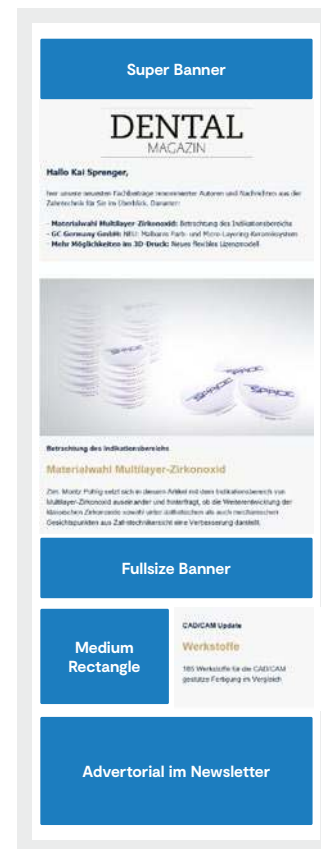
Super Banner

DENTAL
MAGAZIN

Hallo Kai Sprenger,

hier unsere neuesten Fachbeiträge renommierter Autoren und Nachrichten aus der Zahntechnik für Sie im Überblick. Darunter:

- Materialwahl Multilayer Zirkonoxid: Betrachtung des Indikationsbereichs
- GC Germany GmbH: NEU: Malbares Farb- und Micro-Layering-Keramiksystem
- Mehr Möglichkeiten im 3D-Druck: Neues flexibles Lizenzmodell

Betrachtung des Indikationsbereichs

Materialwahl Multilayer-Zirkonoxid

ZTm. Moritz Pohlig setzt sich in diesem Artikel mit dem Indikationsbereich von Multilayer-Zirkonoxid auseinander und hinterfragt, ob die Weiterentwicklung der klassischen Zirkonoxide sowohl unter ästhetischen als auch mechanischen Gesichtspunkten aus Zahntechnikersicht eine Verbesserung darstellt.

Fullsize Banner

Medium Rectangle

CAD/CAM Update

Werkstoffe

185 Werkstoffe für die CAD/CAM gestützte Fertigung im Vergleich

Advertorial im Newsletter